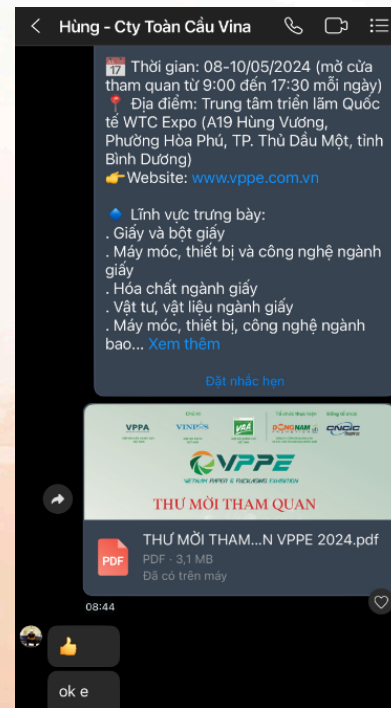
Hùng - Cty Toàn Cầu Vina

📅 Thời gian: 08-10/05/2024 (mở cửa tham quan từ 9:00 đến 17:30 mỗi ngày)
📍 Địa điểm: Trung tâm triển lãm Quốc tế WTC Expo (A19 Hùng Vương, Phường Hòa Phú, TP. Thủ Dầu Một, tỉnh Bình Dương)
👉Website: www.vppe.com.vn

🔹 Lĩnh vực trưng bày:
. Giấy và bột giấy
. Máy móc, thiết bị và công nghệ ngành giấy
. Hóa chất ngành giấy
. Vật tư, vật liệu ngành giấy
. Máy móc, thiết bị, công nghệ ngành bao... Xem thêm

Đặt nhắc hẹn

VPPA VINPAS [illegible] Đông Nam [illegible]
VPPE
VIETNAM PAPER & PACKAGING EXHIBITION
THƯ MỜI THAM QUAN

THƯ MỜI THAM...N VPPE 2024.pdf
PDF · 3,1 MB
Đã có trên máy

08:44

👍

ok e